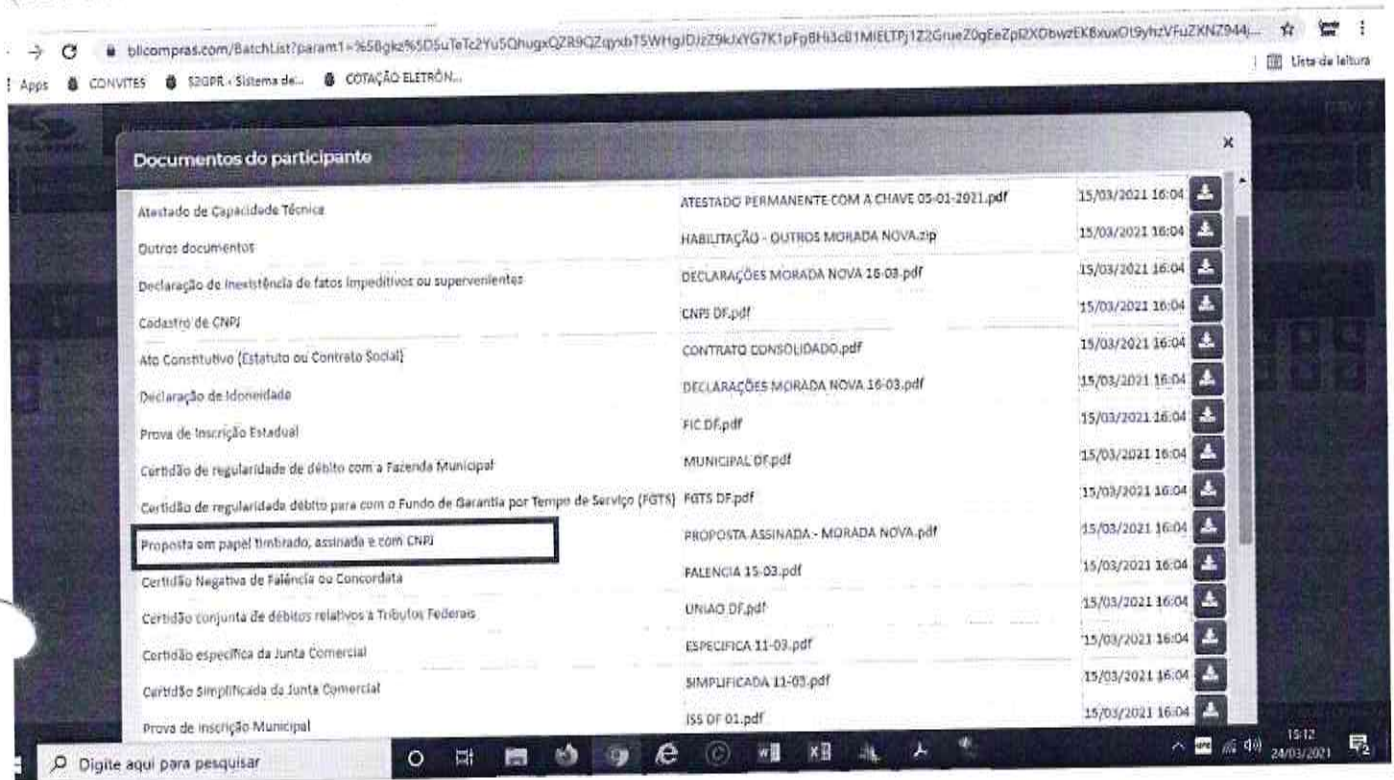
bllcompras.com/BatchList?param1=%5Bgkz%5D5uTeTc2Yu5QhugxQZR9QZqyxbT5WHgIDJzZ9kJxYG7K1pFgBHi3c81MIELTPj1Z2GrueZ0gEeZpl2XDbwzEKBxuxOt9yhzVFuZKNZ944j...

Apps CONVITES SIGPR - Sistema de... COTAÇÃO ELETRÔN...

Lista de leitura

Documentos do participante

×

| | | |
|---|---|---|
| Atestado de Capacidade Técnica | ATESTADO PERMANENTE COM A CHAVE 05-01-2021.pdf | 15/03/2021 16:04 |
| Outros documentos | HABILITAÇÃO - OUTROS MORADA NOVA.zip | 15/03/2021 16:04 |
| Declaração de inexistência de fatos impeditivos ou supervenientes | DECLARAÇÕES MORADA NOVA 16-03.pdf | 15/03/2021 16:04 |
| Cadastro de CNPJ | CNPJ DF.pdf | 15/03/2021 16:04 |
| Ato Constitutivo (Estatuto ou Contrato Social) | CONTRATO CONSOLIDADO.pdf | 15/03/2021 16:04 |
| Declaração de Idoneidade | DECLARAÇÕES MORADA NOVA 16-03.pdf | 15/03/2021 16:04 |
| Prova de Inscrição Estadual | FIC DF.pdf | 15/03/2021 16:04 |
| Certidão de regularidade de débito com a Fazenda Municipal | MUNICIPAL DF.pdf | 15/03/2021 16:04 |
| Certidão de regularidade débito para com o Fundo de Garantia por Tempo de Serviço (FGTS) | FGTS DF.pdf | 15/03/2021 16:04 |
| Proposta em papel timbrado, assinada e com CNPJ | PROPOSTA ASSINADA - MORADA NOVA.pdf | 15/03/2021 16:04 |
| Certidão Negativa de Falência ou Concordata | FALENCIA 15-03.pdf | 15/03/2021 16:04 |
| Certidão conjunta de débitos relativos à Tributos Federais | UNIAO DF.pdf | 15/03/2021 16:04 |
| Certidão específica da Junta Comercial | ESPECIFICA 11-03.pdf | 15/03/2021 16:04 |
| Certidão Simplificada da Junta Comercial | SIMPLIFICADA 11-03.pdf | 15/03/2021 16:04 |
| Prova de inscrição Municipal | ISS DF 01.pdf | 15/03/2021 16:04 |

Digite aqui para pesquisar

15:12
24/03/2021